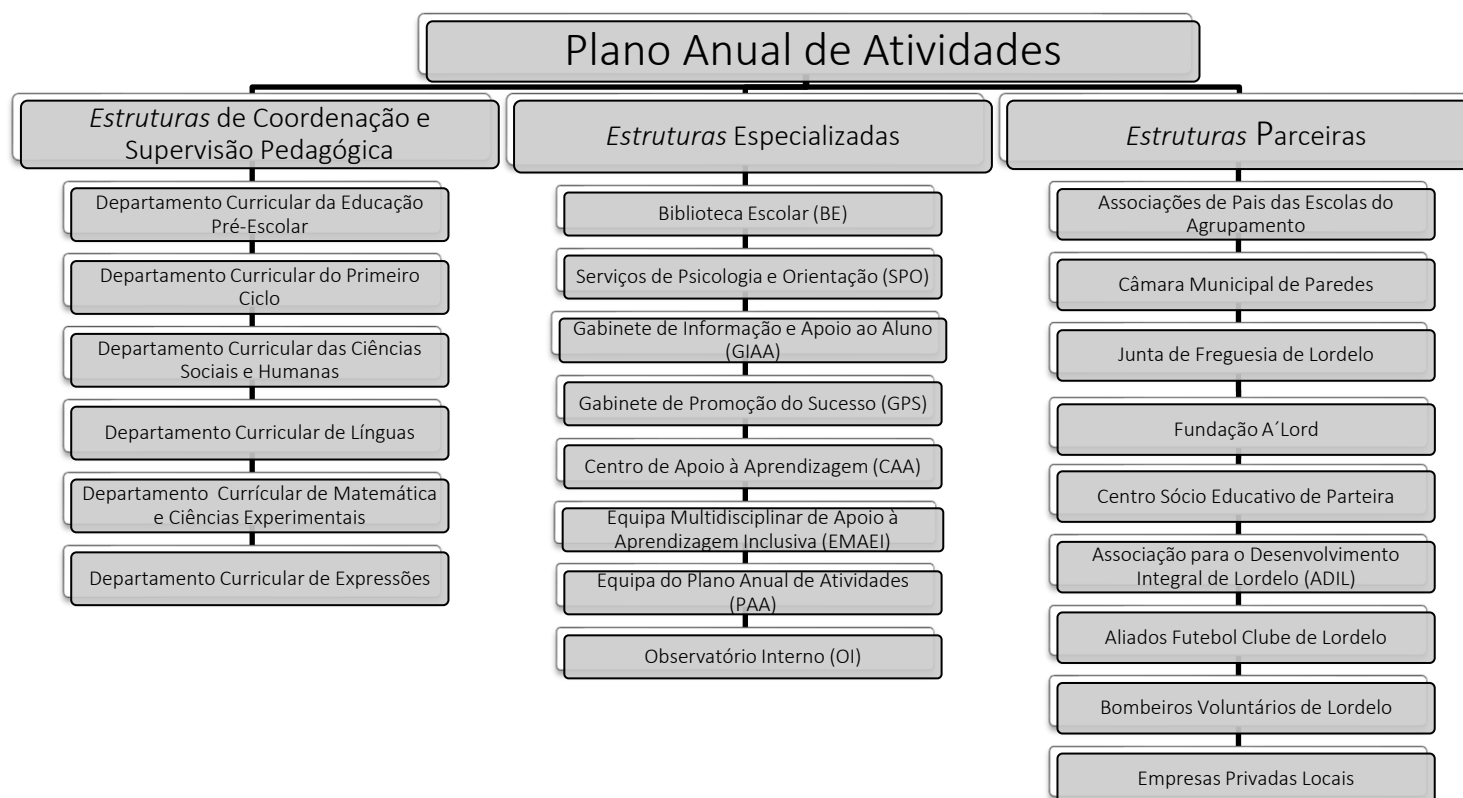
Plano Anual de Atividades

Estruturas de Coordenação e Supervisão Pedagógica

Departamento Curricular da Educação Pré-Escolar

Departamento Curricular do Primeiro Ciclo

Departamento Curricular das Ciências Sociais e Humanas

Departamento Curricular de Línguas

Departamento Currícular de Matemática e Ciências Experimentais

Departamento Curricular de Expressões

Estruturas Especializadas

Biblioteca Escolar (BE)

Serviços de Psicologia e Orientação (SPO)

Gabinete de Informação e Apoio ao Aluno (GIAA)

Gabinete de Promoção do Sucesso (GPS)

Centro de Apoio à Aprendizagem (CAA)

Equipa Multidisciplinar de Apoio à Aprendizagem Inclusiva (EMAEI)

Equipa do Plano Anual de Atividades (PAA)

Observatório Interno (OI)

Estruturas Parceiras

Associações de Pais das Escolas do Agrupamento

Câmara Municipal de Paredes

Junta de Freguesia de Lordelo

Fundação A´Lord

Centro Sócio Educativo de Parteira

Associação para o Desenvolvimento Integral de Lordelo (ADIL)

Aliados Futebol Clube de Lordelo

Bombeiros Voluntários de Lordelo

Empresas Privadas Locais